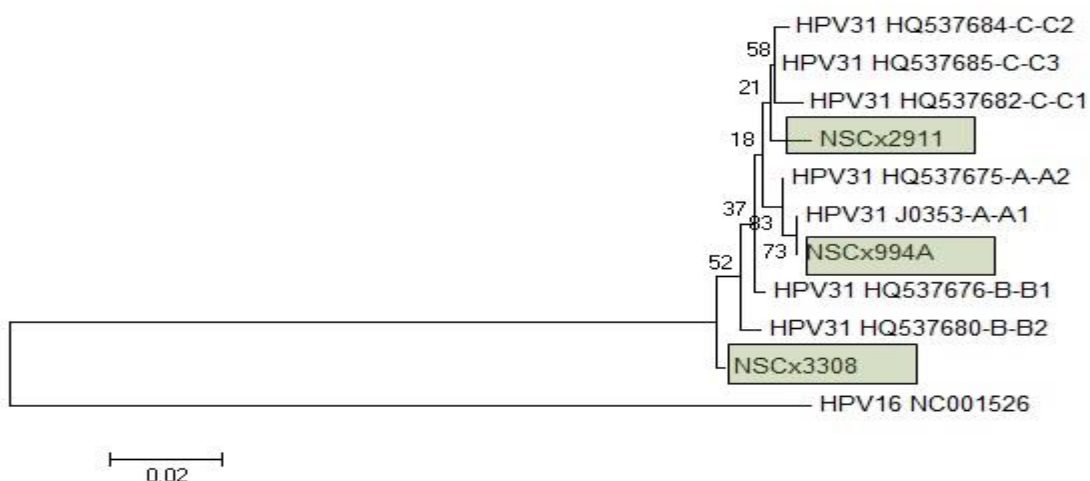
HPV31 HQ537684-C-C2
58
HPV31 HQ537685-C-C3
21
HPV31 HQ537682-C-C1
NSCx2911
18
HPV31 HQ537675-A-A2
37
83
HPV31 J0353-A-A1
73
NSCx994A
52
HPV31 HQ537676-B-B1
HPV31 HQ537680-B-B2
NSCx3308
HPV16 NC001526
0.02